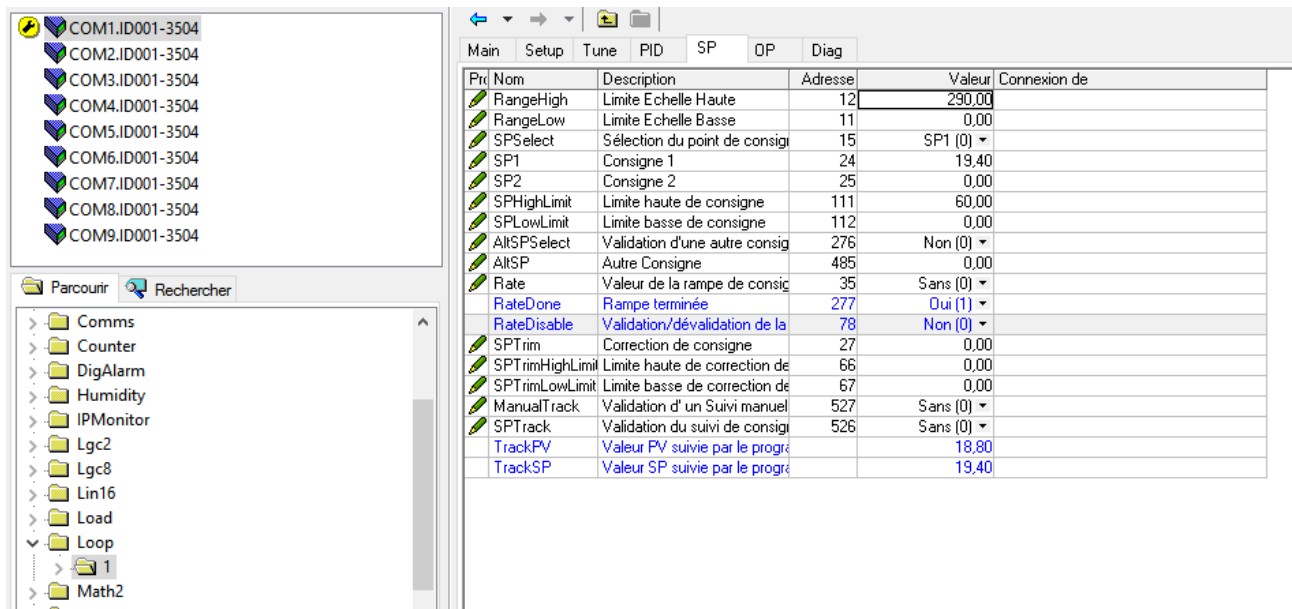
COM1.ID001-3504
COM2.ID001-3504
COM3.ID001-3504
COM4.ID001-3504
COM5.ID001-3504
COM6.ID001-3504
COM7.ID001-3504
COM8.ID001-3504
COM9.ID001-3504

Parcourir | Rechercher

Comms
Counter
DigAlarm
Humidity
IPMonitor
Lgc2
Lgc8
Lin16
Load
Loop
1
Math2

Main | Setup | Tune | PID | SP | OP | Diag

| Pr | Nom | Description | Adresse | Valeur | Connexion de |
|---|---|---|---|---|---|
| | RangeHigh | Limite Echelle Haute | 12 | 290,00 | |
| | RangeLow | Limite Echelle Basse | 11 | 0,00 | |
| | SPSelect | Sélection du point de consigı | 15 | SP1 (0) | |
| | SP1 | Consigne 1 | 24 | 19,40 | |
| | SP2 | Consigne 2 | 25 | 0,00 | |
| | SPHighLimit | Limite haute de consigne | 111 | 60,00 | |
| | SPLowLimit | Limite basse de consigne | 112 | 0,00 | |
| | AltSPSelect | Validation d'une autre consig | 276 | Non (0) | |
| | AltSP | Autre Consigne | 485 | 0,00 | |
| | Rate | Valeur de la rampe de consig | 35 | Sans (0) | |
| | RateDone | Rampe terminée | 277 | Oui (1) | |
| | RateDisable | Validation/dévalidation de la | 78 | Non (0) | |
| | SPTrim | Correction de consigne | 27 | 0,00 | |
| | SPTrimHighLimit | Limite haute de correction de | 66 | 0,00 | |
| | SPTrimLowLimit | Limite basse de correction de | 67 | 0,00 | |
| | ManualTrack | Validation d' un Suivi manuel | 527 | Sans (0) | |
| | SPTrack | Validation du suivi de consigı | 526 | Sans (0) | |
| | TrackPV | Valeur PV suivie par le progra | | 18,80 | |
| | TrackSP | Valeur SP suivie par le progra | | 19,40 | |